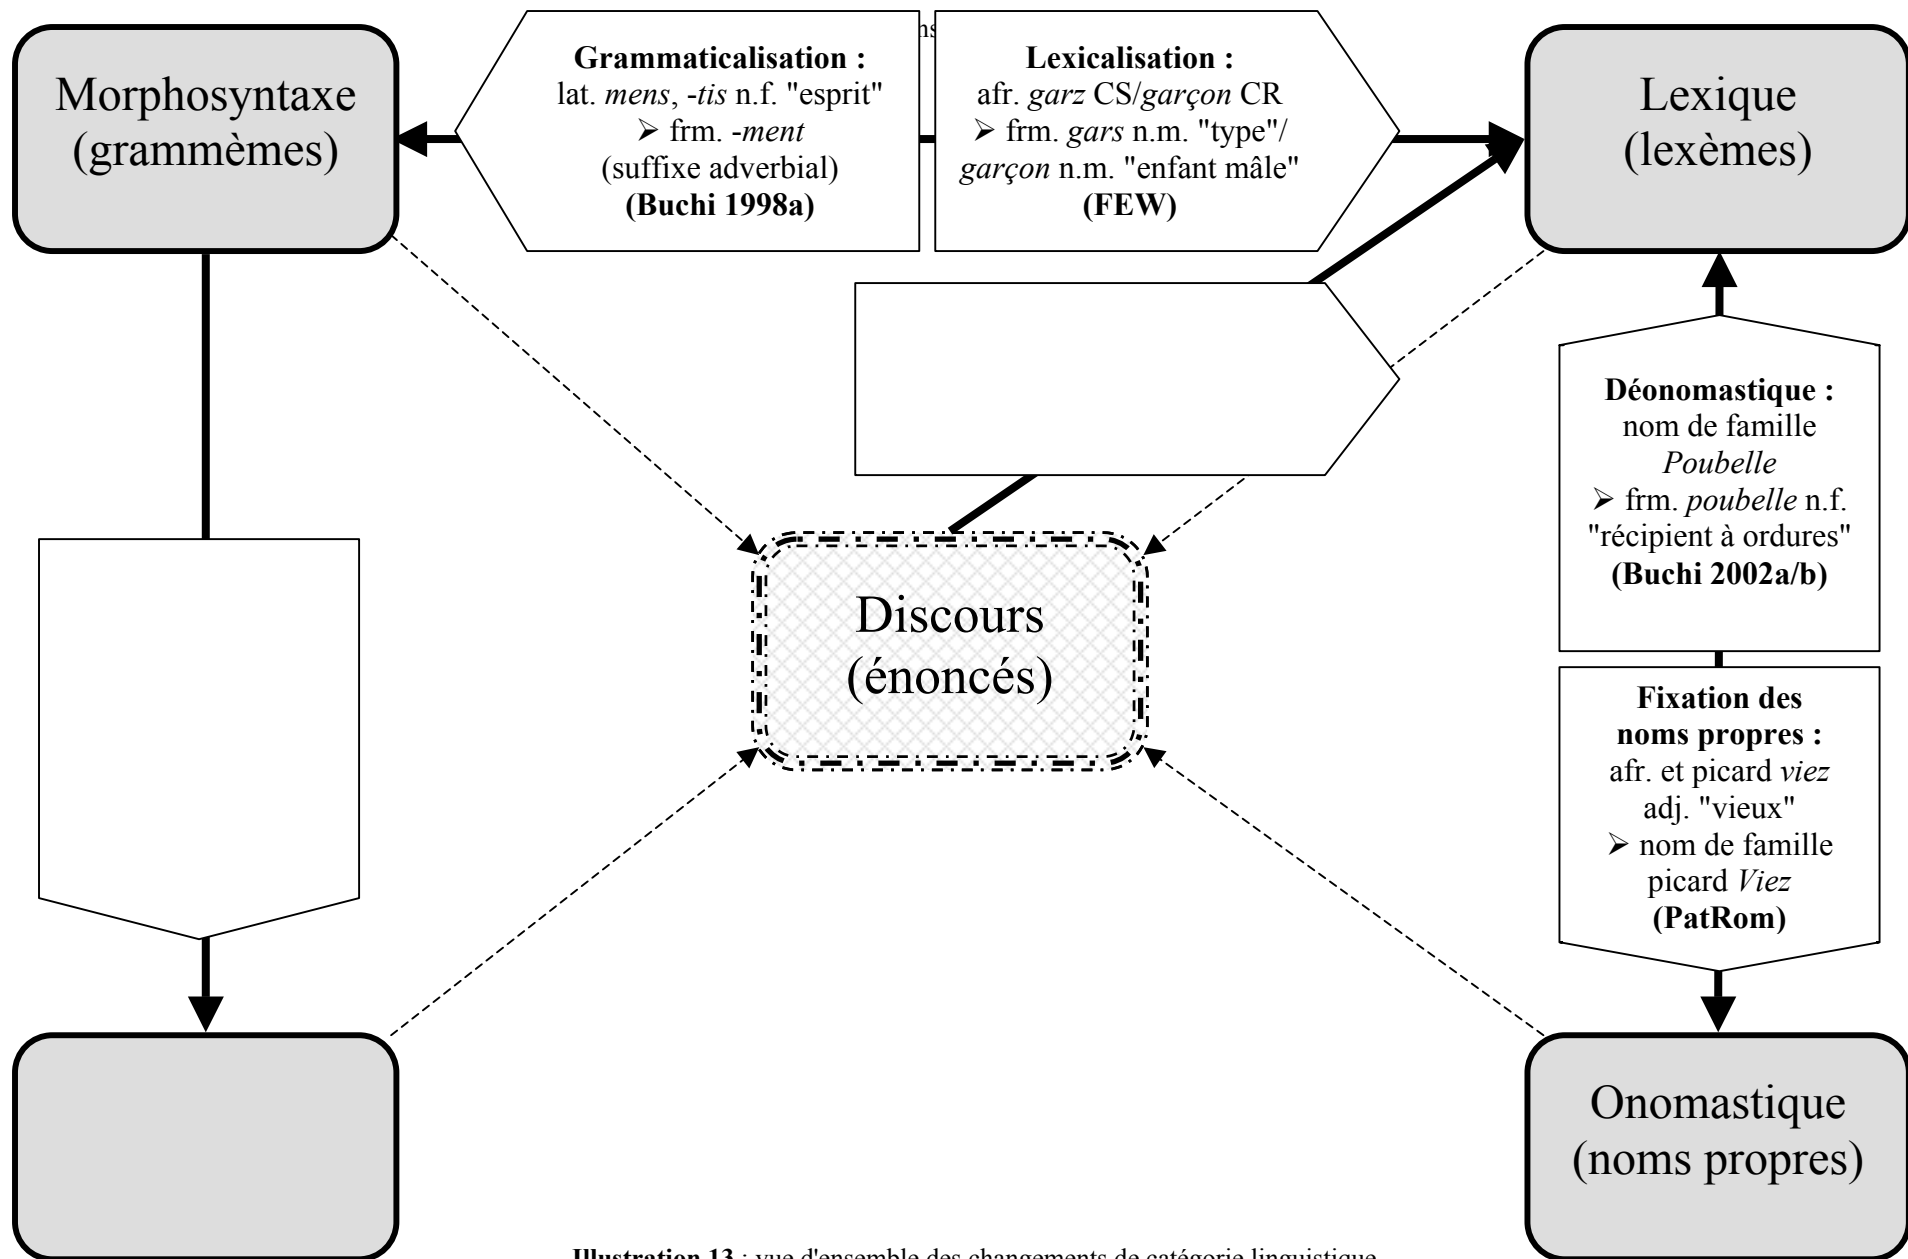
Morphosyntaxe (grammèmes)

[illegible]ns

Grammaticalisation :
lat. *mens*, *-tis* n.f. "esprit"
➢ frm. *-ment*
(suffixe adverbial)
**(Buchi 1998a)**

Lexicalisation :
afr. *garz* CS/*garçon* CR
➢ frm. *gars* n.m. "type"/ *garçon* n.m. "enfant mâle"
**(FEW)**

Lexique (lexèmes)

Déonomastique :
nom de famille *Poubelle*
➢ frm. *poubelle* n.f. "récipient à ordures"
**(Buchi 2002a/b)**

Discours (énoncés)

Fixation des noms propres :
afr. et picard *viez* adj. "vieux"
➢ nom de famille picard *Viez*
**(PatRom)**

Onomastique (noms propres)

**Illustration 13** : vue d'ensemble des changements de catégorie linguistique